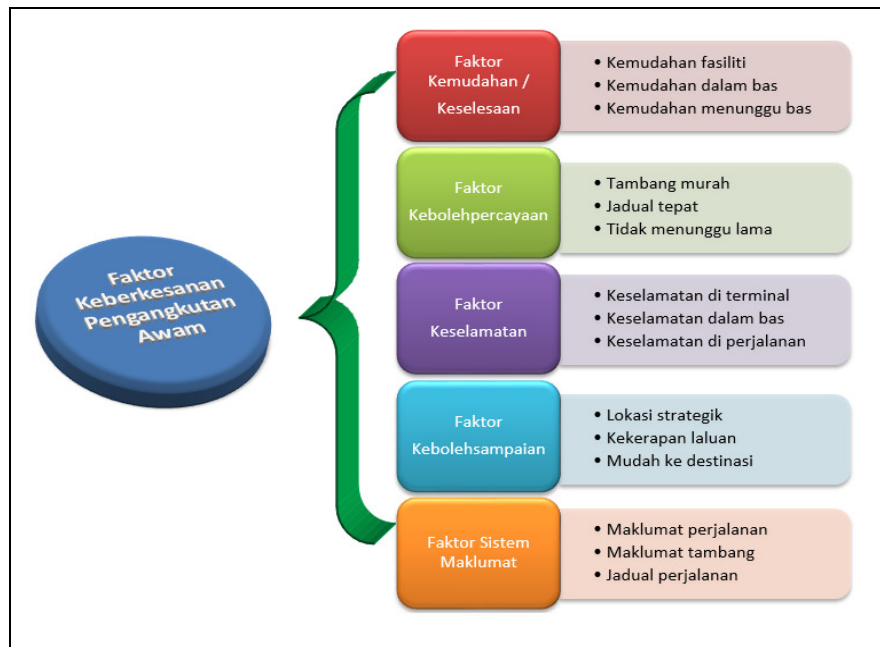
Faktor Keberkesanan Pengangkutan Awam

Faktor Kemudahan / Keselesaan
• Kemudahan fasiliti
• Kemudahan dalam bas
• Kemudahan menunggu bas

Faktor Kebolehpercayaan
• Tambang murah
• Jadual tepat
• Tidak menunggu lama

Faktor Keselamatan
• Keselamatan di terminal
• Keselamatan dalam bas
• Keselamatan di perjalanan

Faktor Kebolehsampaian
• Lokasi strategik
• Kekerapan laluan
• Mudah ke destinasi

Faktor Sistem Maklumat
• Maklumat perjalanan
• Maklumat tambang
• Jadual perjalanan